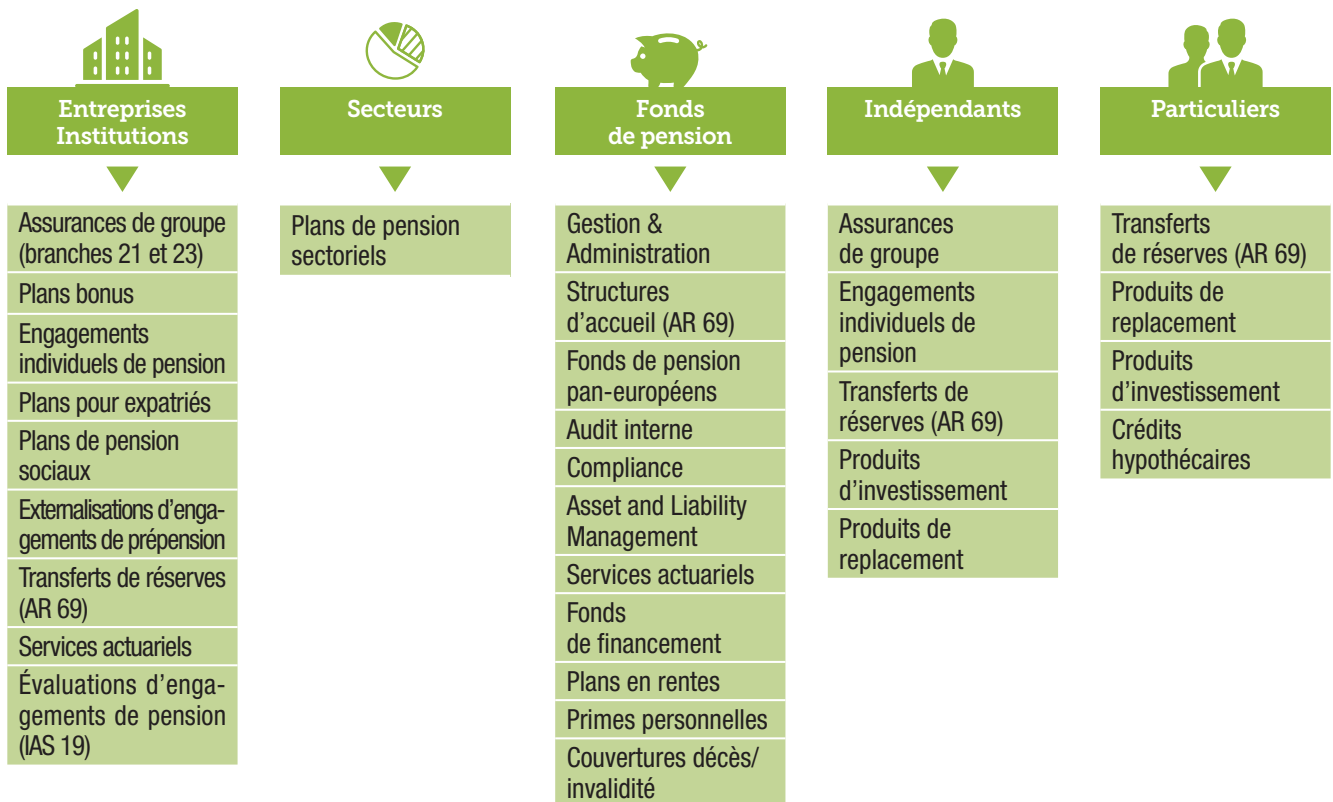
Entreprises Institutions

Assurances de groupe (branches 21 et 23)

Plans bonus

Engagements individuels de pension

Plans pour expatriés

Plans de pension sociaux

Externalisations d'engagements de prépension

Transferts de réserves (AR 69)

Services actuariels

Évaluations d'engagements de pension (IAS 19)

Secteurs

Plans de pension sectoriels

Fonds de pension

Gestion & Administration

Structures d'accueil (AR 69)

Fonds de pension pan-européens

Audit interne

Compliance

Asset and Liability Management

Services actuariels

Fonds de financement

Plans en rentes

Primes personnelles

Couvertures décès/ invalidité

Indépendants

Assurances de groupe

Engagements individuels de pension

Transferts de réserves (AR 69)

Produits d'investissement

Produits de replacement

Particuliers

Transferts de réserves (AR 69)

Produits de replacement

Produits d'investissement

Crédits hypothécaires